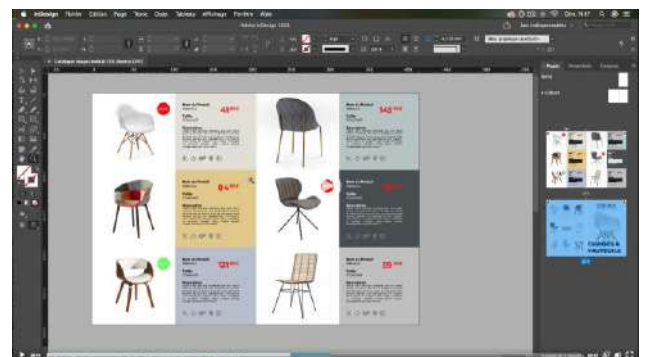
InDesign Fichier Édition Page Texte Objet Tableau Affichage Fenêtre Aide

Adobe InDesign 2020

Nom du Produit

49,99€

Nom du Produit

149,99€

Nom du Produit

84,99€

Nom du Produit

Nom du Produit

129,99€

Nom du Produit

89,99€

Pages

Calques

CHAISES & FAUTEUILS